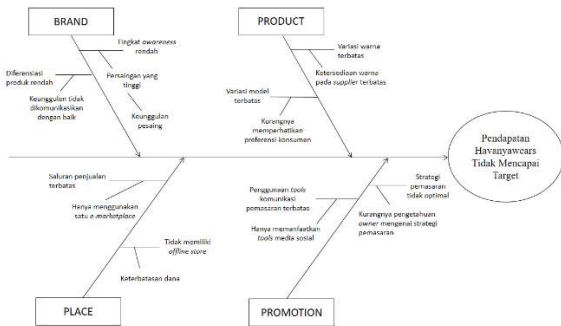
BRAND

Tingkat *awareness* rendah

Diferensiasi produk rendah

Persaingan yang tinggi

Keunggulan tidak dikomunikasikan dengan baik

Keunggulan pesaing

PRODUCT

Variasi warna terbatas

Ketersediaan warna pada *supplier* terbatas

Variasi model terbatas

Kurangnya memperhatikan preferensi konsumen

Pendapatan Havanyawears Tidak Mencapai Target

Saluran penjualan terbatas

Hanya menggunakan satu *e-marketplace*

Tidak memiliki *offline store*

Keterbatasan dana

PLACE

Penggunaan *tools* komunikasi pemasaran terbatas

Hanya memanfaatkan *tools* media sosial

Strategi pemasaran tidak optimal

Kurangnya pengetahuan *owner* mengenai strategi pemasaran

PROMOTION